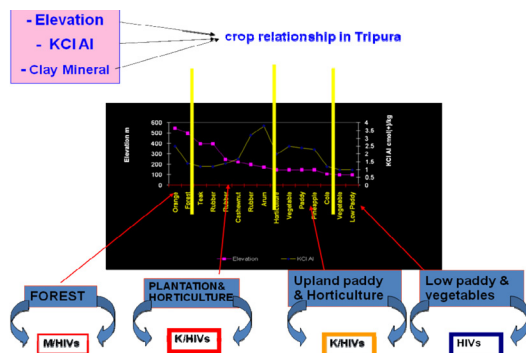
- Elevation
- KCl Al
- Clay Mineral

crop relationship in Tripura

Elevation m

600
500
400
300
200
100
0

KCl Al cmol(+)/kg

4
3.5
3
2.5
2
1.5
1
0.5
0

Orange
Forest
Teak
Rubber
Rubber
Cashewnut
Rubber
Arum
Horticulture
Vegetable
Paddy
Pineapple
Cole
Vegetable
Low Paddy

Elevation
KCl Al

FOREST

PLANTATION& HORTICULTURE

Upland paddy & Horticulture

Low paddy & vegetables

M/HIVs

K/HIVs

K/HIVs

HIVs